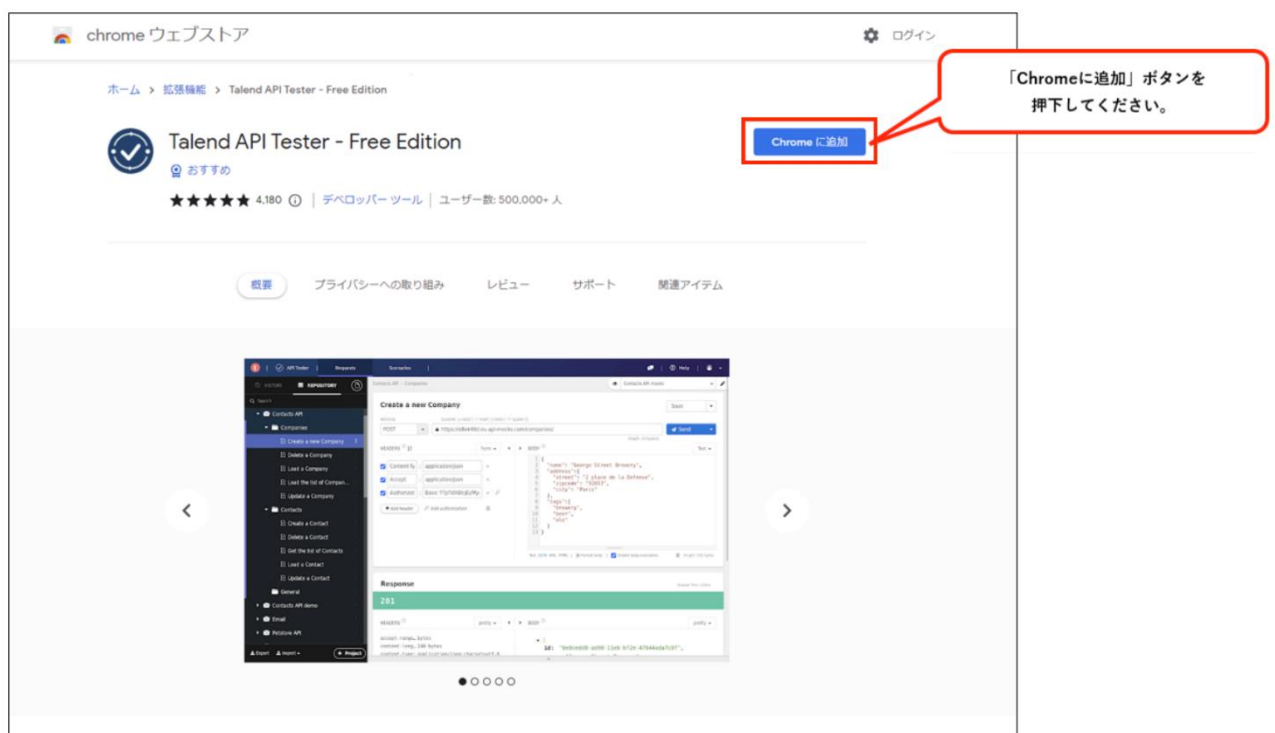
chrome ウェブストア

ログイン

ホーム > 拡張機能 > Talend API Tester - Free Edition

Talend API Tester - Free Edition

おすすめ

4,180 | デベロッパー ツール | ユーザー数: 500,000+ 人

Chrome に追加

「Chromeに追加」ボタンを押下してください。

概要 プライバシーへの取り組み レビュー サポート 関連アイテム

API Tester Requests Scenarios

HISTORY REPOSITORY

Contacts API
Companies
Create a new Company
Delete a Company
Load a Company
Load the list of Compan...
Update a Company
Contacts
Create a Contact
Delete a Contact
Get the list of Contacts
Load a Contact
Update a Contact
General
Contacts API demo
Email
Petstore API

Export Import Project

Create a new Company

Save

POST

Send

HEADERS

Content-Ty application/json
Accept application/json
Authorizati

Add header Add authorization

BODY

Text

{
"name": "George Street Brewery",
"address":{
"street": "2 place de la Defence",
"zipcode": "92053",
"city": "Paris"
},
"tags":[
"brewery",
"beer",
"ale"
]
}

Response

201

HEADERS

BODY

id: "0e0ce030-ad90-11e6-b12e-47044eda7c07",